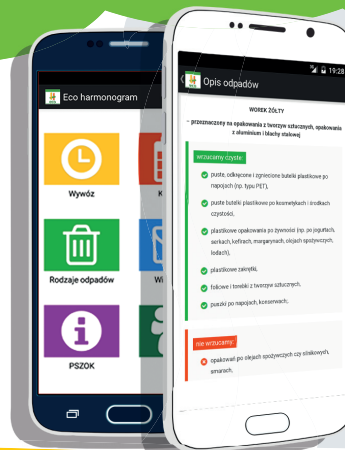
Eco harmonogram

Wywóz

Rodzaje odpadów

PSZOK

19:28

Opis odpadów

WOREK ŻÓŁTY

– przeznaczony na opakowania z tworzyw sztucznych, opakowania z aluminium i blachy stalowej

wrzucamy czyste

puste, odkręcone i zgniecione butelki plastikowe po napojach (np. typu PET),

puste butelki plastikowe po kosmetykach i środkach czystości,

plastikowe opakowania po żywności (np. po jogurtach, serkach, kefirach, margarynach, olejach spożywczych, lodach),

plastikowe zakrętki,

foliowe i torebki z tworzyw sztucznych,

puszki po napojach, konserwach,

nie wrzucamy

opakowań po olejach spożywczych czy silnikowych, smarach,